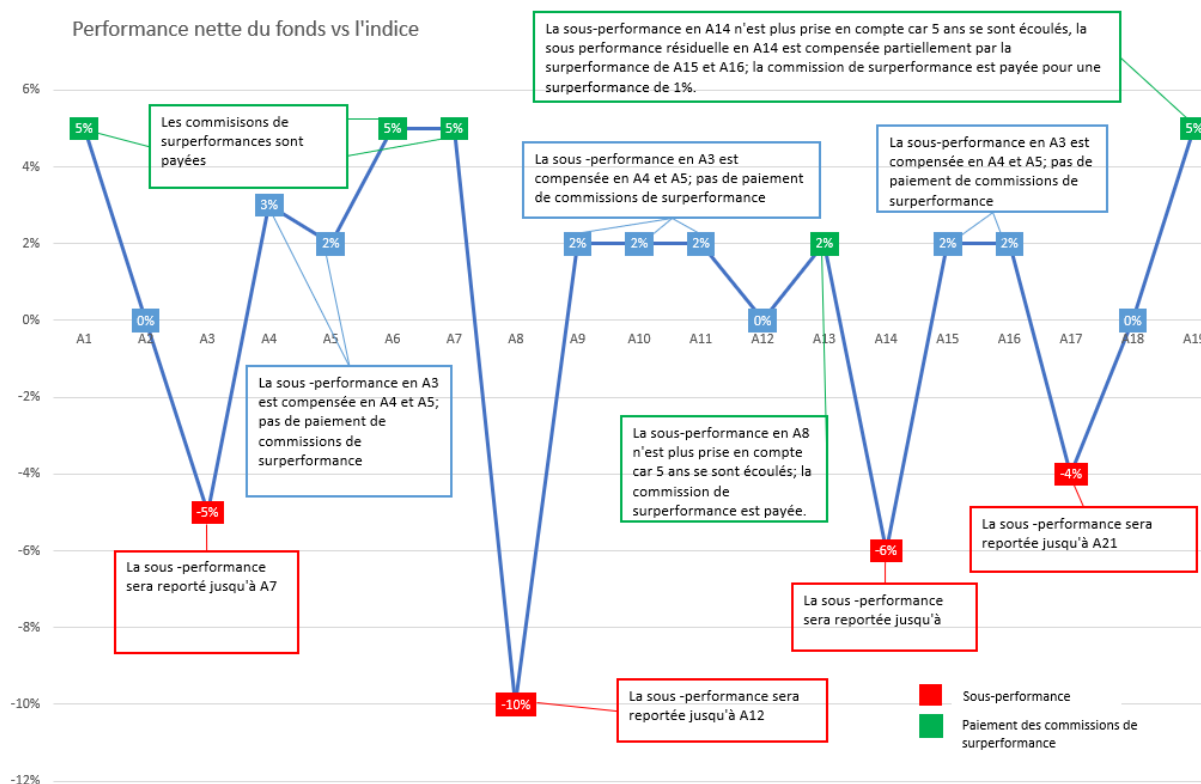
Performance nette du fonds vs l'indice

La sous-performance en A14 n'est plus prise en compte car 5 ans se sont écoulés, la sous performance résiduelle en A14 est compensée partiellement par la surperformance de A15 et A16; la commission de surperformance est payée pour une surperformance de 1%.

6%
4%
2%
0%
-2%
-4%
-6%
-8%
-10%
-12%

5%

Les commisisons de surperformances sont payées

5%
5%
3%
2%

La sous -performance en A3 est compensée en A4 et A5; pas de paiement de commissions de surperformance

La sous-performance en A3 est compensée en A4 et A5; pas de paiement de commissions de surperformance

5%

2%
2%
2%
2%
2%
2%
0%
0%
0%

A1 A2 A3 A4 A5 A6 A7 A8 A9 A10 A11 A12 A13 A14 A15 A16 A17 A18 A19

La sous -performance en A3 est compensée en A4 et A5; pas de paiement de commissions de surperformance

La sous-performance en A8 n'est plus prise en compte car 5 ans se sont écoulés; la commission de surperformance est payée.

-5%

La sous -performance sera reporté jusqu'à A7

-4%

La sous -performance sera reportée jusqu'à A21

-6%

La sous -performance sera reportée jusqu'à

-10%

La sous -performance sera reportée jusqu'à A12

Sous-performance

Paiement des commissions de surperformance